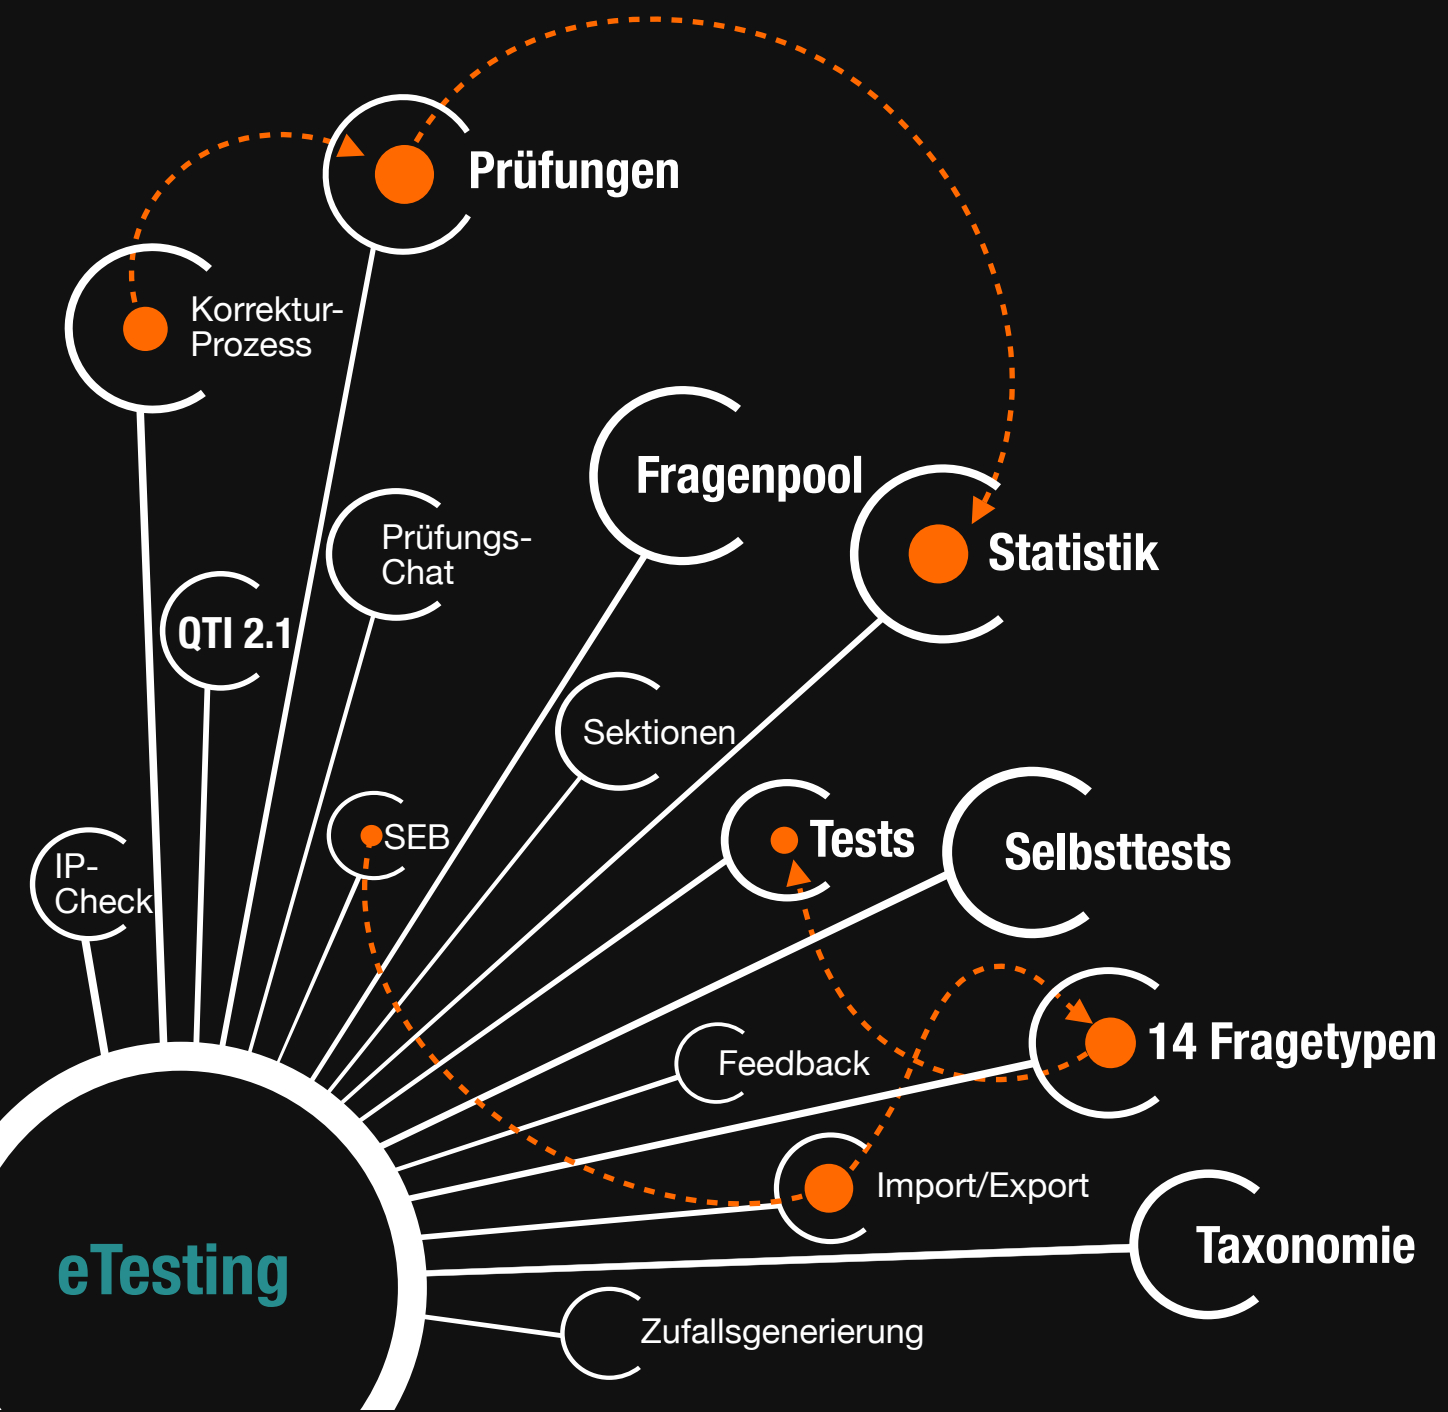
Prüfungen

Korrektur-Prozess

Fragenpool

Statistik

Prüfungs-Chat

QTI 2.1

Sektionen

SEB

IP-Check

Tests

Selbsttests

14 Fragetypen

Feedback

Import/Export

Taxonomie

eTesting

Zufallsgenerierung